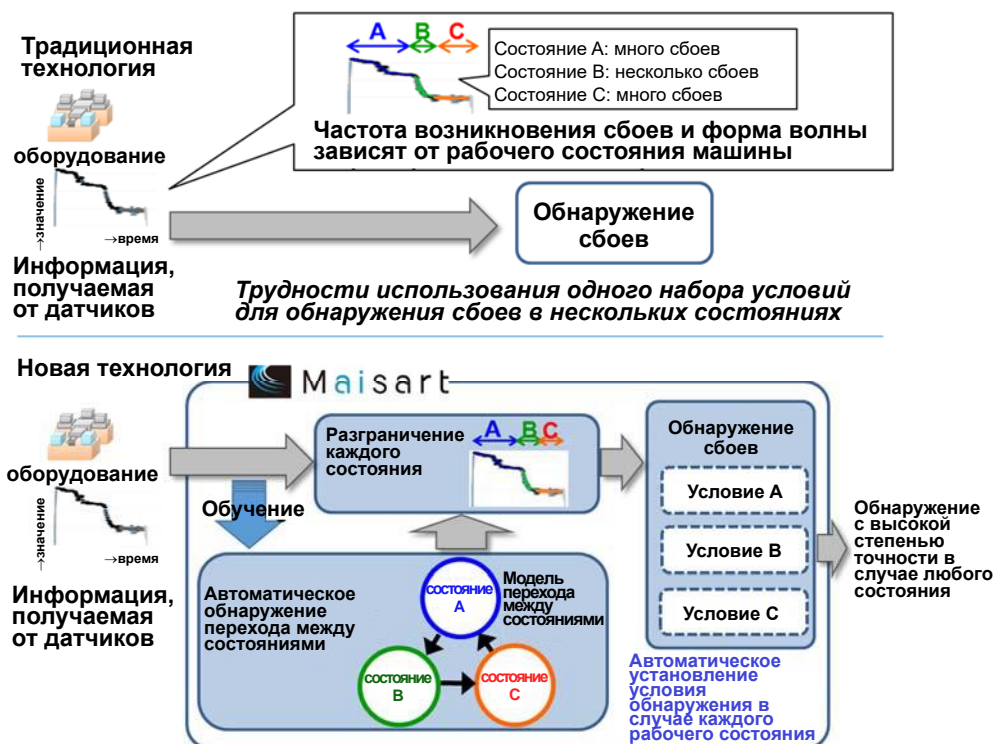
Традиционная технология

A B C

Состояние A: много сбоев
Состояние B: несколько сбоев
Состояние C: много сбоев

Частота возникновения сбоев и форма волны зависят от рабочего состояния машины

оборудование

→значение

→время

Информация, получаемая от датчиков

Обнаружение сбоев

Трудности использования одного набора условий для обнаружения сбоев в нескольких состояниях

Новая технология

Maisart

оборудование

→значение

→время

Информация, получаемая от датчиков

Разграничение каждого состояния

A B C

Обучение

Автоматическое обнаружение перехода между состояниями

состояние A

Модель перехода между состояниями

состояние B

состояние C

Обнаружение сбоев

Условие A

Условие B

Условие C

Автоматическое установление условия обнаружения в случае каждого рабочего состояния

Обнаружение с высокой степенью точности в случае любого состояния